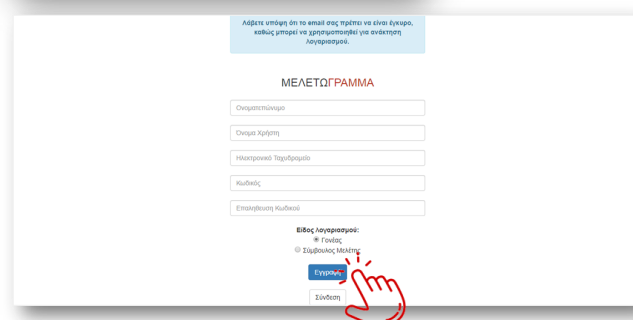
Λάβετε υπόψη ότι το email σας πρέπει να είναι έγκυρο, καθώς μπορεί να χρησιμοποιηθεί για ανάκτηση λογαριασμού.

ΜΕΛΕΤΩΓΡΑΜΜΑ

Ονοματεπώνυμο

Όνομα Χρήστη

Ηλεκτρονικό Ταχυδρομείο

Κωδικός

Επανάληψη Κωδικού

Είδος λογαριασμού:
Γονέας
Σύμβουλος Μελέτης

Εγγραφή

Σύνδεση